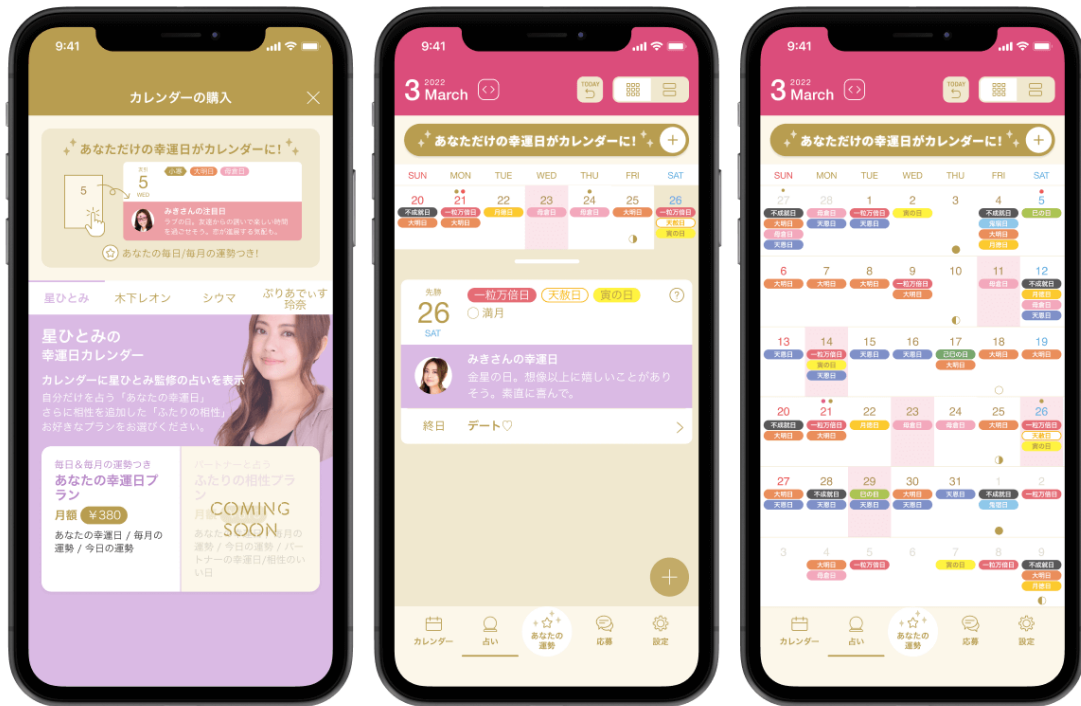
9:41

カレンダーの購入

あなただけの幸運日がカレンダーに!

5

5 WED 小暑 大明日 母倉日

みきさんの注目日

ラブの日。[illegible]

あなたの毎日/毎月の運勢つき!

星ひとみ 木下レオン シウマ ぷりあでぃす玲奈

星ひとみの幸運日カレンダー

カレンダーに星ひとみ監修の占いを表示

自分だけを占う「あなたの幸運日」さらに相性を追加した「ふたりの相性」お好きなプランをお選びください。

毎日&毎月の運勢つき

あなたの幸運日プラン

月額 ¥380

あなたの日 / 毎月の運勢 / 今日の運勢

パートナーと占う

ふたりの相性プラン

月額

あなたの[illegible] / 毎月の運勢 / 今日の運勢 / パートナーの幸運日 / 相性のいい日

COMING SOON

9:41

3 2022 March

TODAY

あなただけの幸運日がカレンダーに!

| SUN | MON | TUE | WED | THU | FRI | SAT |
|---|---|---|---|---|---|---|
| 20 不成就日 大明日 | 21 一粒万倍日 大明日 | 22 月徳日 | 23 母倉日 | 24 母倉日 | 25 大明日 | 26 一粒万倍日 天赦日 寅の日 |

先勝

26 SAT

一粒万倍日 天赦日 寅の日

満月

みきさんの幸運日

金星の日。想像以上に嬉しいことがありそう。素直に喜んで。

終日 デート♡

カレンダー 占い あなたの運勢 応募 設定

9:41

3 2022 March

TODAY

あなただけの幸運日がカレンダーに!

| SUN | MON | TUE | WED | THU | FRI | SAT |
|---|---|---|---|---|---|---|
| 27 不成就日 大明日 母倉日 天恩日 | 28 母倉日 天恩日 | 1 一粒万倍日 天恩日 | 2 寅の日 | 3 | 4 不成就日 母倉日 大明日 月徳日 | 5 巳の日 |
| 6 大明日 | 7 大明日 | 8 大明日 | 9 大明日 大明日 | 10 | 11 母倉日 | 12 不成就日 月徳日 母倉日 天恩日 |
| 13 天恩日 | 14 一粒万倍日 寅の日 天恩日 | 15 天恩日 | 16 天恩日 | 17 己巳の日 大明日 | 18 大明日 | 19 大明日 |
| 20 不成就日 大明日 | 21 一粒万倍日 大明日 | 22 月徳日 | 23 母倉日 | 24 母倉日 | 25 大明日 | 26 一粒万倍日 天赦日 寅の日 |
| 27 大明日 天恩日 | 28 不成就日 天恩日 | 29 巳の日 天恩日 | 30 大明日 天恩日 | 31 天恩日 | 1 不成就日 母倉日 | 2 大明日 |
| 3 | 4 大明日 母倉日 | 5 一粒万倍日 | 6 | 7 寅の日 | 8 一粒万倍日 | 9 不成就日 大明日 母倉日 |

カレンダー 占い あなたの運勢 応募 設定